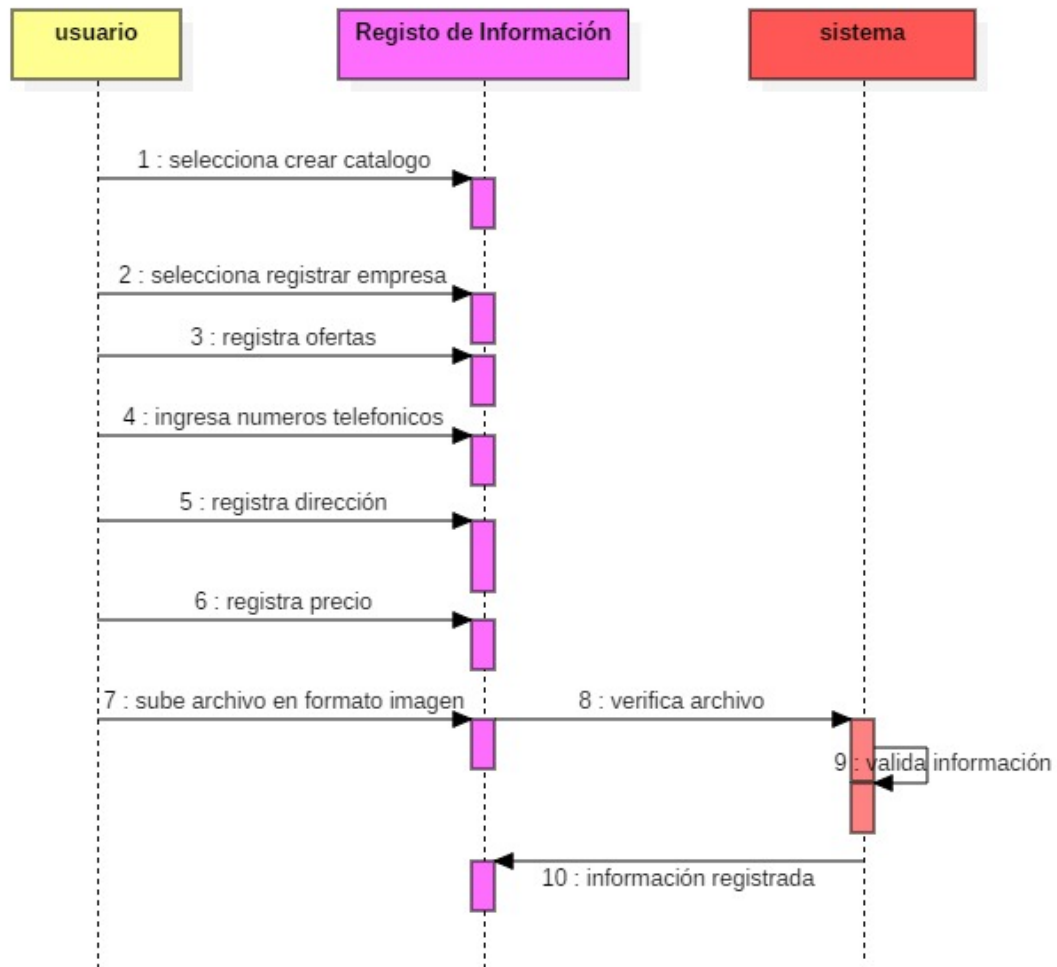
usuario

Registo de Información

sistema

1 : selecciona crear catalogo

2 : selecciona registrar empresa

3 : registra ofertas

4 : ingresa numeros telefonicos

5 : registra dirección

6 : registra precio

7 : sube archivo en formato imagen

8 : verifica archivo

9 : valida información

10 : información registrada